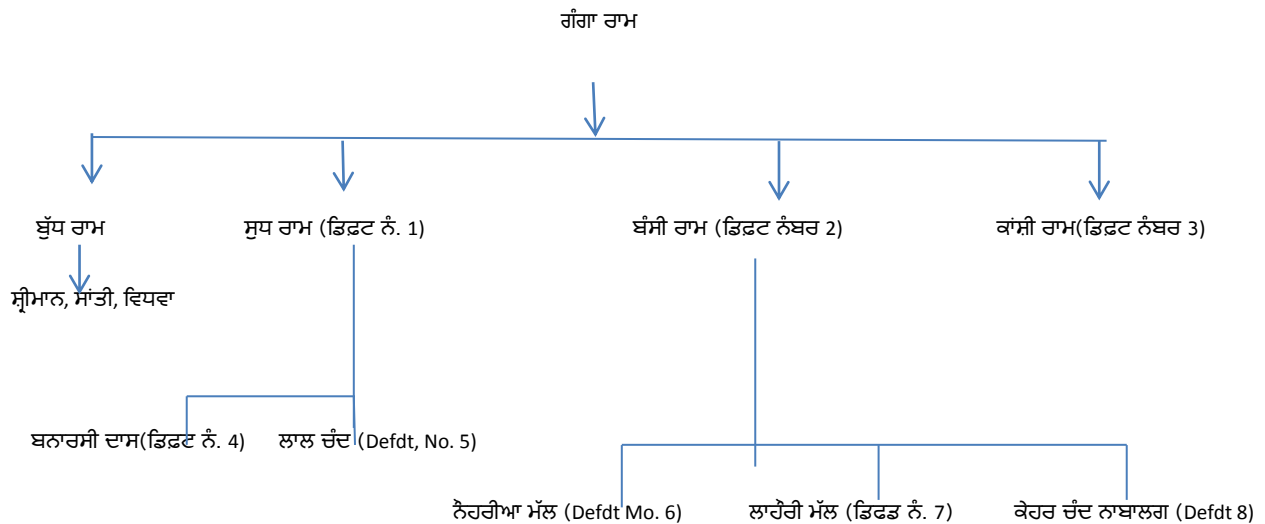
ਗੰਗਾ ਰਾਮ

ਬੁੱਧ ਰਾਮ

ਸ਼੍ਰੀਮਾਨ, ਸਾਂਤੀ, ਵਿਧਵਾ

ਸੁਧ ਰਾਮ (ਡਿਫ਼ਟ ਨੰ. 1)

ਬੰਸੀ ਰਾਮ (ਡਿਫ਼ਟ ਨੰਬਰ 2)

ਕਾਂਸ਼ੀ ਰਾਮ(ਡਿਫ਼ਟ ਨੰਬਰ 3)

ਬਨਾਰਸੀ ਦਾਸ(ਡਿਫ਼ਟ ਨੰ. 4)

ਲਾਲ ਚੰਦ (Defdt, No. 5)

ਨੌਹਰੀਆ ਮੱਲ (Defdt Mo. 6)

ਲਾਹੌਰੀ ਮੱਲ (ਡਿਫਡ ਨੰ. 7)

ਕੇਹਰ ਚੰਦ ਨਾਬਾਲਗ (Defdt 8)